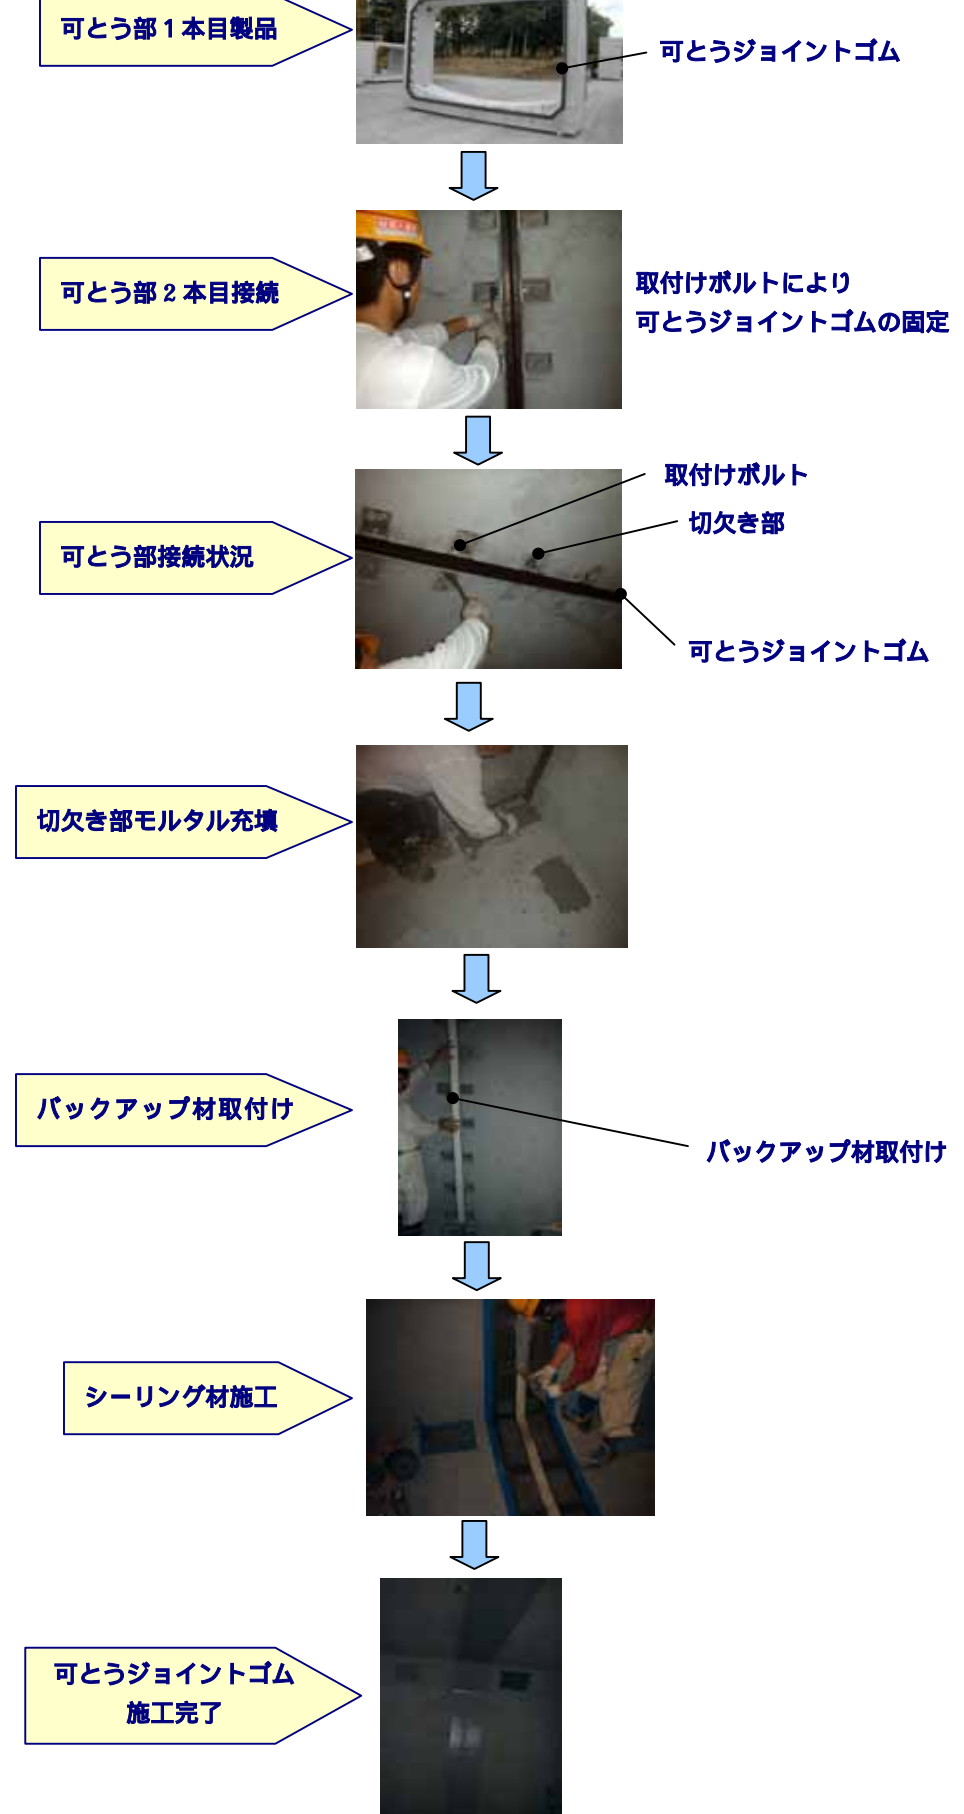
可とう部１本目製品

可とうジョイントゴム

可とう部２本目接続

取付けボルトにより
可とうジョイントゴムの固定

可とう部接続状況

取付ボルト

切欠き部

可とうジョイントゴム

切欠き部モルタル充填

バックアップ材取付け

バックアップ材取付け

シーリング材施工

可とうジョイントゴム
施工完了